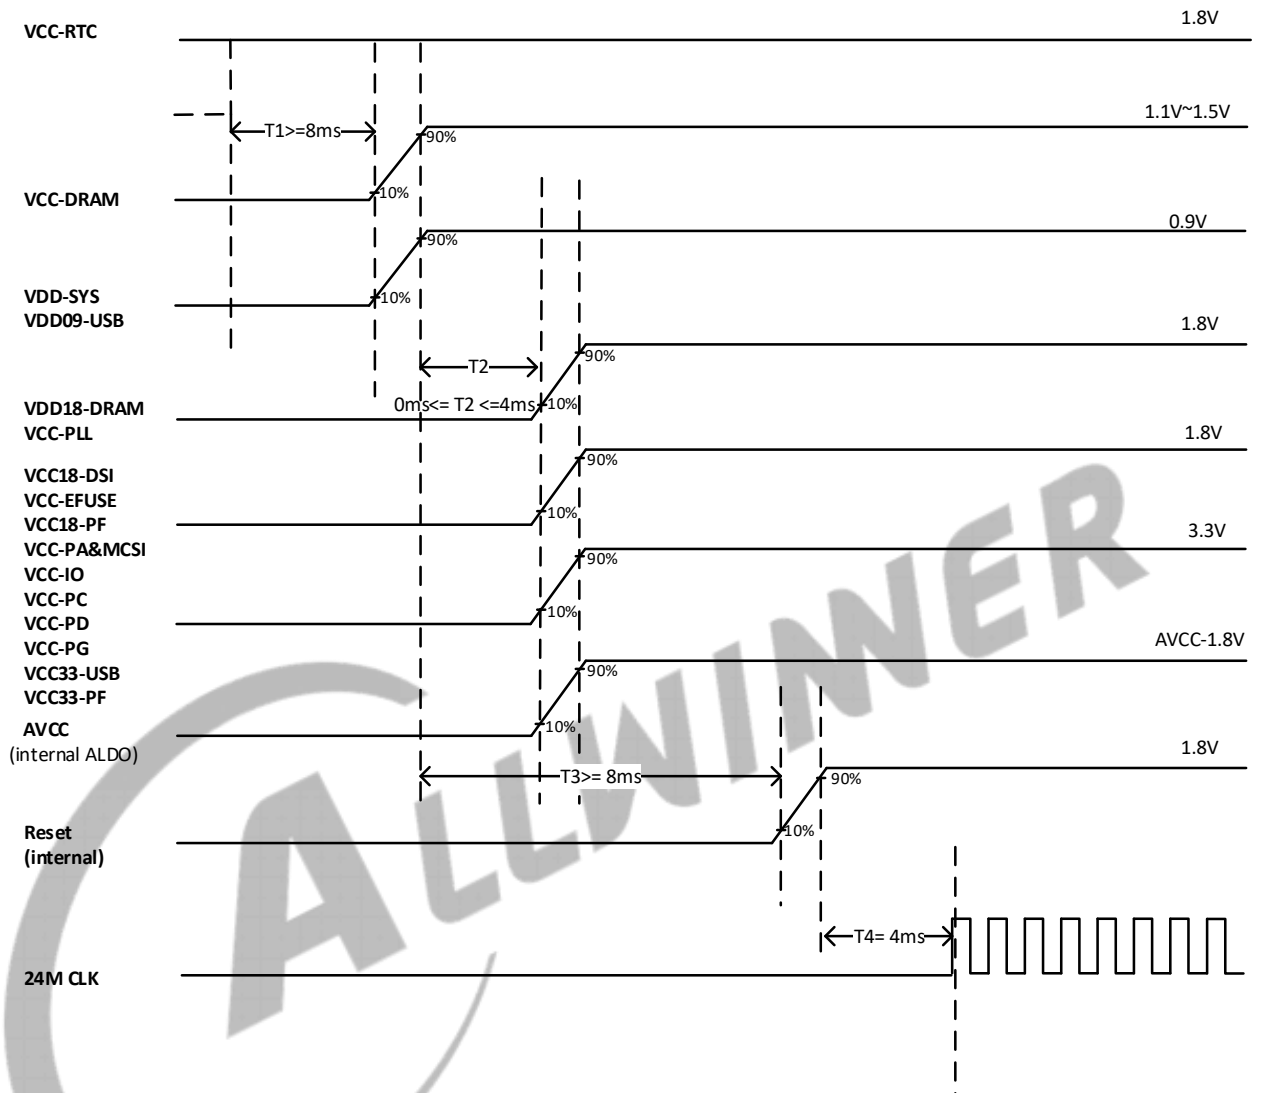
VCC-RTC

1.8V

T1>=8ms

1.1V~1.5V

90%

10%

VCC-DRAM

0.9V

90%

10%

VDD-SYS
VDD09-USB

1.8V

T2

90%

0ms<= T2 <=4ms

10%

VDD18-DRAM
VCC-PLL

1.8V

90%

VCC18-DSI
VCC-EFUSE
VCC18-PF

10%

3.3V

VCC-PA&MCSI

90%

VCC-IO
VCC-PC
VCC-PD

10%

VCC-PG

AVCC-1.8V

VCC33-USB
VCC33-PF

90%

AVCC
(internal ALDO)

10%

1.8V

T3>= 8ms

90%

Reset
(internal)

10%

T4= 4ms

24M CLK

ALLWINNER